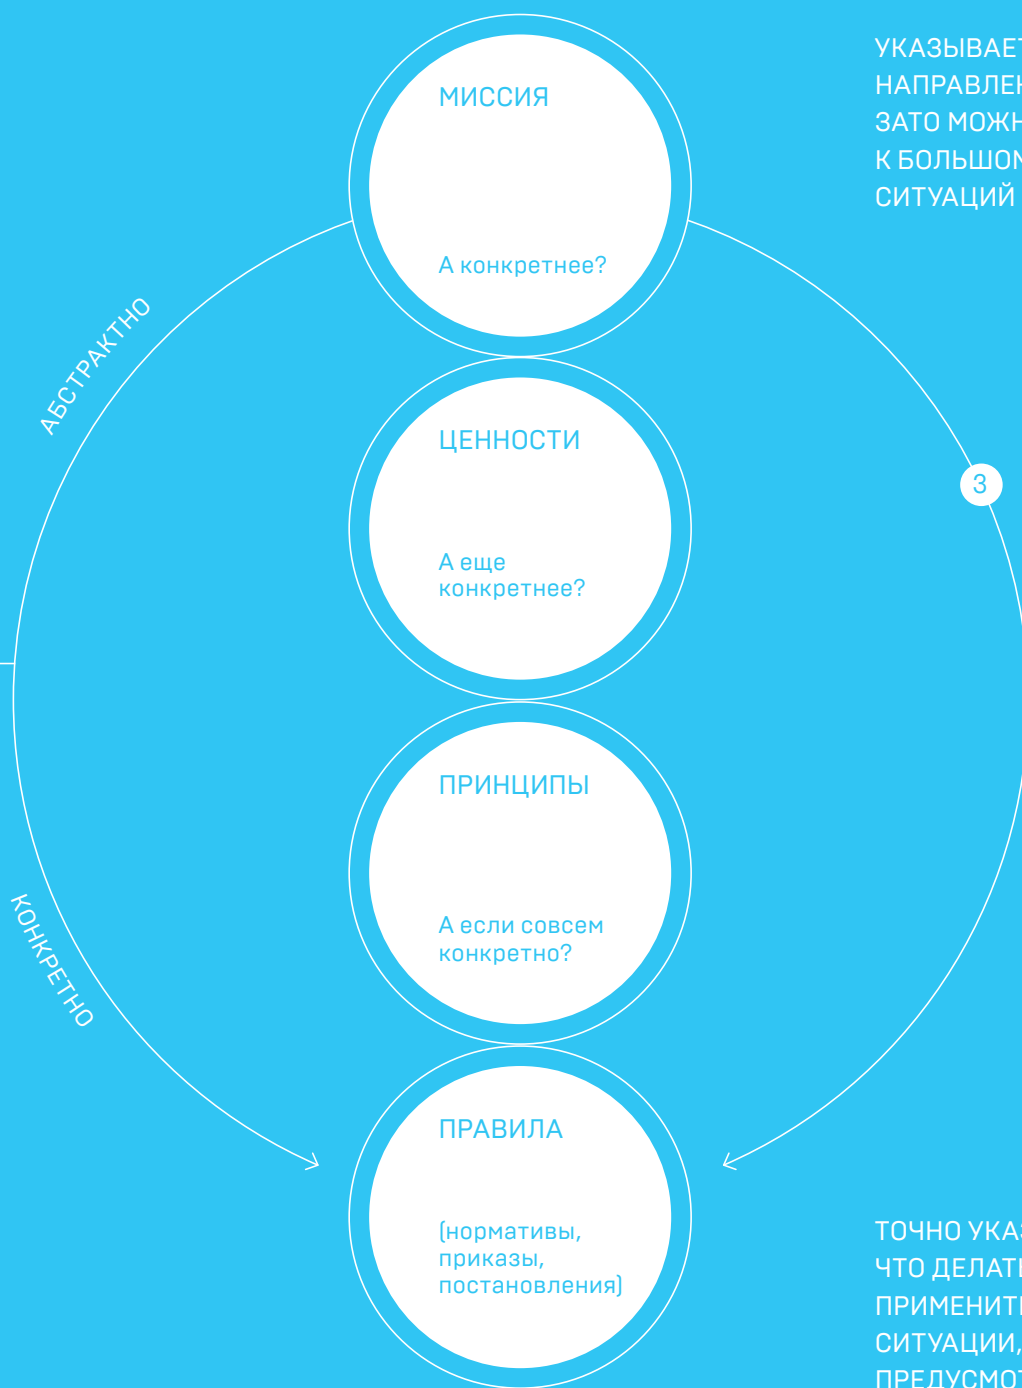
МИССИЯ

А конкретнее?

ЦЕННОСТИ

А еще конкретнее?

ПРИНЦИПЫ

А если совсем конкретно?

ПРАВИЛА

(нормативы, приказы, постановления)

АБСТРАКТНО

КОНКРЕТНО

3

УКАЗЫВАЕТ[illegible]
НАПРАВЛЕ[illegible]
ЗАТО МОЖН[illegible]
К БОЛЬШОМ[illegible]
СИТУАЦИЙ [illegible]

ТОЧНО УКА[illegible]
ЧТО ДЕЛАТ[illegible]
ПРИМЕНИТ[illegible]
СИТУАЦИИ,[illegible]
ПРЕДУСМО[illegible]